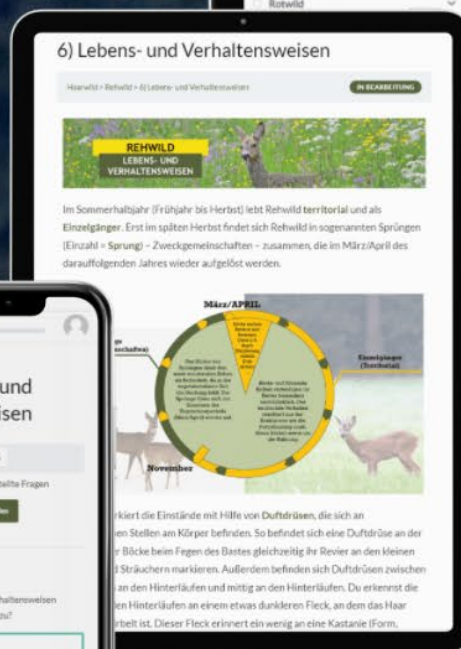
Rotwild

6) Lebens- und Verhaltensweisen

Haarwild > Rehwild > 6) Lebens- und Verhaltensweisen

IN BEARBEITUNG

REHWILD
LEBENS- UND VERHALTENSWEISEN

Im Sommerhalbjahr (Frühjahr bis Herbst) lebt Rehwild territorial und als Einzelgänger. Erst im späten Herbst findet sich Rehwild in sogenannten Sprüngen (Einzahl = Sprung) – Zweckgemeinschaften – zusammen, die im März/April des darauffolgenden Jahres wieder aufgelöst werden.

März/APRIL

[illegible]

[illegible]

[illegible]

Einzelgänger (Territorial)

November

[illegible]schaften)

und
isen

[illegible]teilte Fragen

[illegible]haltensweisen
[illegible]zu?

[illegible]rkiert die Einstände mit Hilfe von Duftdrüsen, die sich an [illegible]en Stellen am Körper befinden. So befindet sich eine Duftdrüse an der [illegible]r Böcke beim Fegen des Bastes gleichzeitig ihr Revier an den kleinen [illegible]d Sträuchern markieren. Außerdem befinden sich Duftdrüsen zwischen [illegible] an den Hinterläufen und mittig an den Hinterläufen. Du erkennst die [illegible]en Hinterläufen an einem etwas dunkleren Fleck, an dem das Haar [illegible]rbelt ist. Dieser Fleck erinnert ein wenig an eine Kastanie (Form,